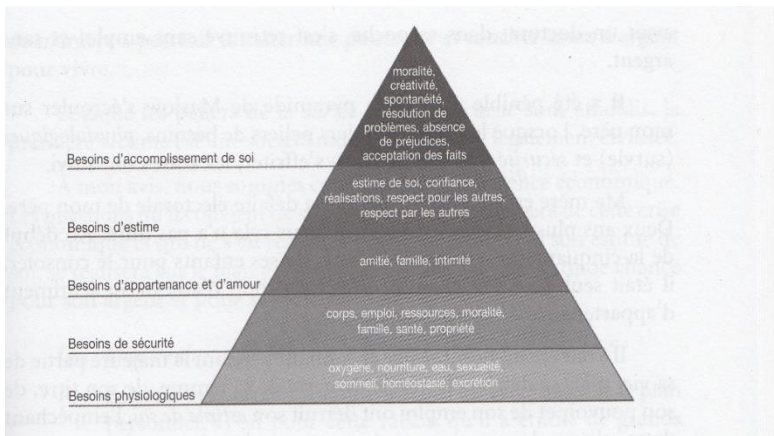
moralité, créativité, spontanéité, résolution de problèmes, absence de préjudices, acceptation des faits

Besoins d'accomplissement de soi

estime de soi, confiance, réalisations, respect pour les autres, respect par les autres

Besoins d'estime

amitié, famille, intimité

Besoins d'appartenance et d'amour

corps, emploi, ressources, moralité, famille, santé, propriété

Besoins de sécurité

oxygène, nourriture, eau, sexualité, sommeil, homéostasie, excrétion

Besoins physiologiques